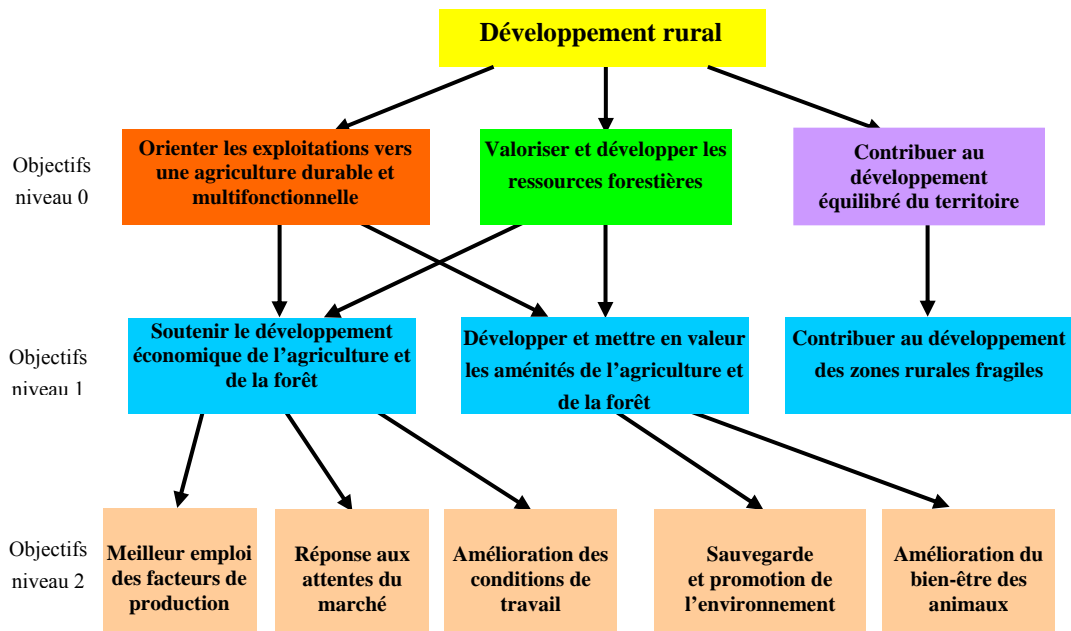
Développement rural

Objectifs niveau 0

Orienter les exploitations vers une agriculture durable et multifonctionnelle

Valoriser et développer les ressources forestières

Contribuer au développement équilibré du territoire

Objectifs niveau 1

Soutenir le développement économique de l'agriculture et de la forêt

Développer et mettre en valeur les aménités de l'agriculture et de la forêt

Contribuer au développement des zones rurales fragiles

Objectifs niveau 2

Meilleur emploi des facteurs de production

Réponse aux attentes du marché

Amélioration des conditions de travail

Sauvegarde et promotion de l'environnement

Amélioration du bien-être des animaux